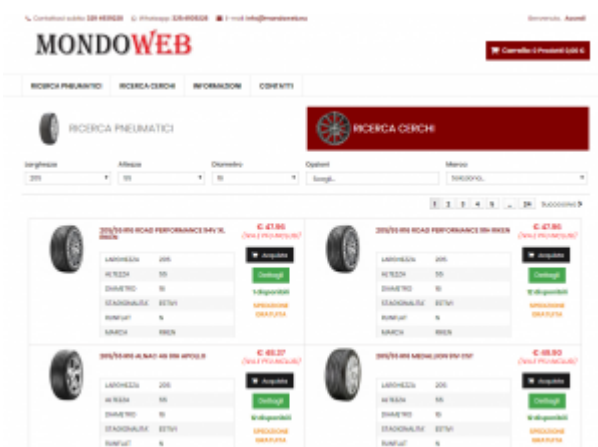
Contattaci subito 328 469528 Whatsapp 328 469528 E-mail info@mondoweb.eu

Benvenuto, Accedi

MONDOWEB

Carrello 0 Prodotti 0,00 €

RICERCA PNEUMATICI | RICERCA CERCHI | INFORMAZIONI | CONTATTI

RICERCA PNEUMATICI

RICERCA CERCHI

Larghezza
205

Altezza
55

Diametro
16

Opzioni
Scegli...

Marca
Seleziona...

1 2 3 4 5 ... 24 Successivo

205/55 R16 ROAD PERFORMANCE 94V XL RIKEN
€ 47.86
(IVA E PFU INCLUSI)
Acquista
Dettagli
1 disponibili
SPEDIZIONE GRATUITA

| LARGHEZZA | 205 |
|---|---|
| ALTEZZA | 55 |
| DIAMETRO | 16 |
| STAGIONALITA' | ESTIVI |
| RUNFLAT | N |
| MARCA | RIKEN |

205/55 R16 ROAD PERFORMANCE 91H RIKEN
€ 47.86
(IVA E PFU INCLUSI)
Acquista
Dettagli
12 disponibili
SPEDIZIONE GRATUITA

| LARGHEZZA | 205 |
|---|---|
| ALTEZZA | 55 |
| DIAMETRO | 16 |
| STAGIONALITA' | ESTIVI |
| RUNFLAT | N |
| MARCA | RIKEN |

205/55 R16 ALNAC 4G 91H APOLLO
€ 48.37
(IVA E PFU INCLUSI)
Acquista
Dettagli
8 disponibili
SPEDIZIONE GRATUITA

| LARGHEZZA | 205 |
|---|---|
| ALTEZZA | 55 |
| DIAMETRO | 16 |
| STAGIONALITA' | ESTIVI |
| RUNFLAT | N |

205/55 R16 MEDALLION 91V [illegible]
€ 48.50
(IVA E PFU INCLUSI)
Acquista
Dettagli
8 disponibili
SPEDIZIONE GRATUITA

| LARGHEZZA | 205 |
|---|---|
| ALTEZZA | 55 |
| DIAMETRO | 16 |
| STAGIONALITA' | ESTIVI |
| RUNFLAT | N |